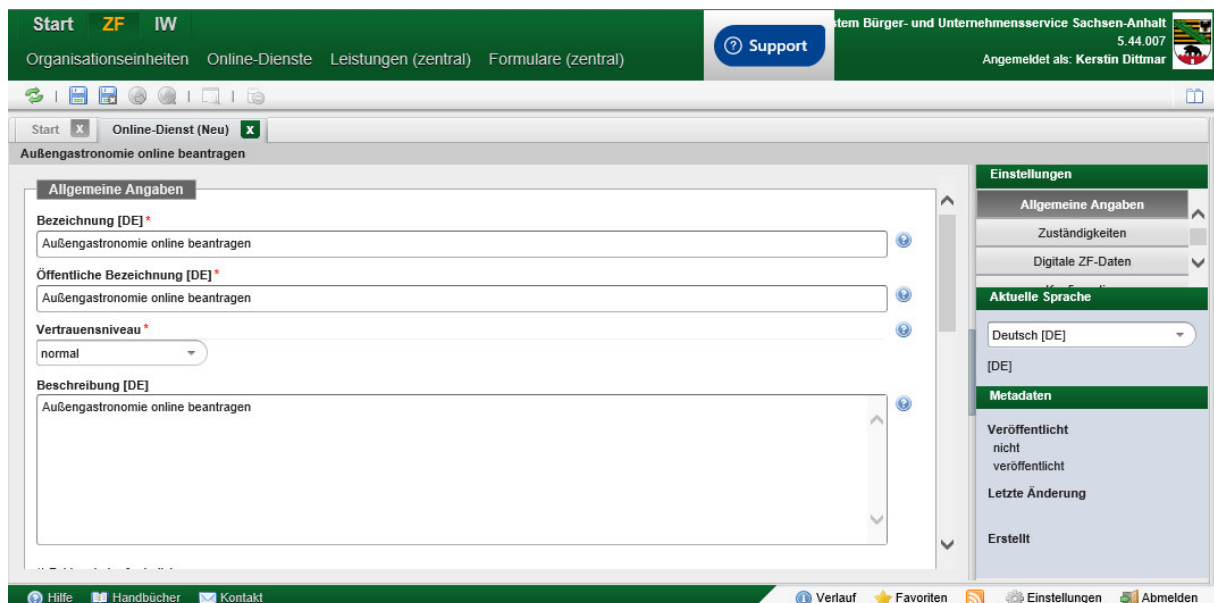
Start ZF IW

Organisationseinheiten Online-Dienste Leistungen (zentral) Formulare (zentral)

Support

stem Bürger- und Unternehmensservice Sachsen-Anhalt
5.44.007
Angemeldet als: Kerstin Dittmar

Start X Online-Dienst (Neu) X

Außengastronomie online beantragen

Allgemeine Angaben

Bezeichnung [DE]*
Außengastronomie online beantragen

Öffentliche Bezeichnung [DE]*
Außengastronomie online beantragen

Vertrauensniveau*
normal

Beschreibung [DE]
Außengastronomie online beantragen

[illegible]

Einstellungen
Allgemeine Angaben
Zuständigkeiten
Digitale ZF-Daten
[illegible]

Aktuelle Sprache
Deutsch [DE]
[DE]

Metadaten
Veröffentlicht
nicht veröffentlicht
Letzte Änderung
Erstellt

Hilfe Handbücher Kontakt
Verlauf Favoriten Einstellungen Abmelden